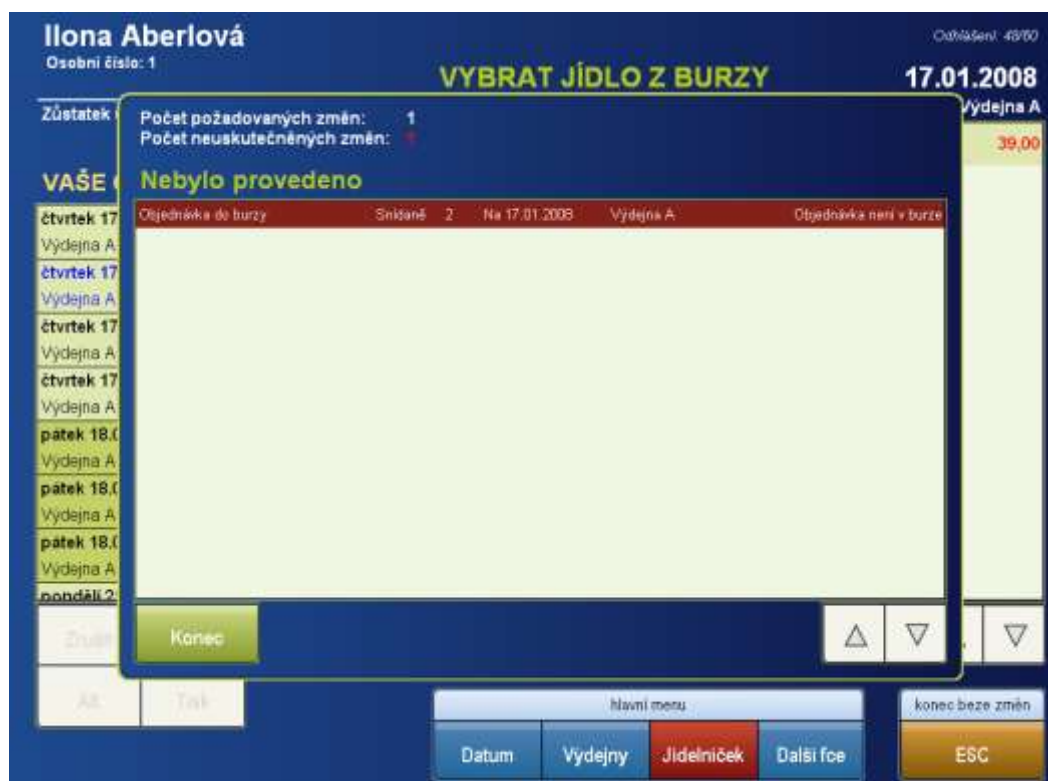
Ilona Aberlová
Osobní číslo: 1

Odhlášení: 48/60

VYBRAT JÍDLO Z BURZY

17.01.2008

Zůstatek

Výdejna A

39,00

VAŠE

čtvrtek 17
Výdejna A
čtvrtek 17
Výdejna A
čtvrtek 17
Výdejna A
čtvrtek 17
Výdejna A
pátek 18.
Výdejna A
pátek 18.
Výdejna A
pátek 18.
Výdejna A
pondělí 2

Počet požadovaných změn: 1
Počet neuskutečněných změn: 1

Nebylo provedeno

| Objednávka do burzy | Snídaně | 2 | Na 17.01.2008 | Výdejna A | Objednávka není v burze |
|---|---|---|---|---|---|

Konec

△ ▽

▽

Druh

Alt

Tisk

hlavní menu

Datum Výdejny Jídelníček Další fce

konec beze změn

ESC